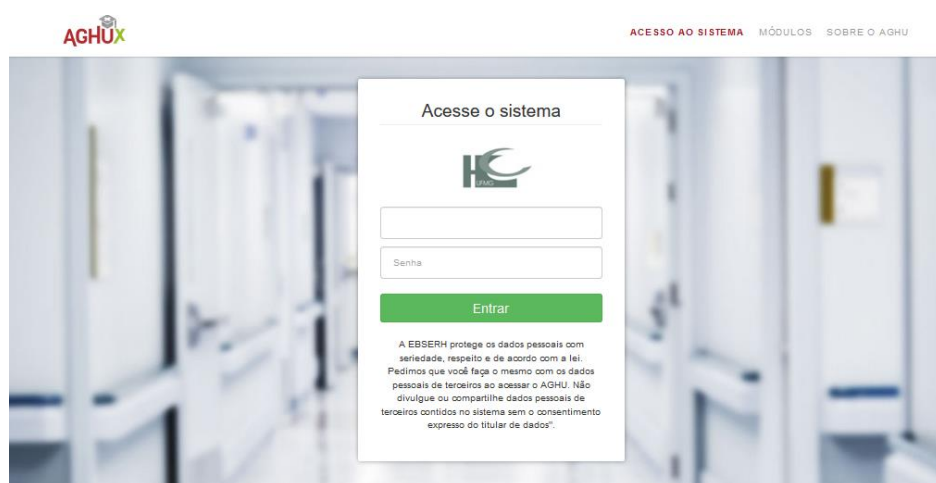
AGHUX

ACESSO AO SISTEMA MÓDULOS SOBRE O AGHU

Acesse o sistema

HC UFMG

Senha

Entrar

A EBSERH protege os dados pessoais com seriedade, respeito e de acordo com a lei. Pedimos que você faça o mesmo com os dados pessoais de terceiros ao acessar o AGHU. Não divulgue ou compartilhe dados pessoais de terceiros contidos no sistema sem o consentimento expresso do titular de dados".